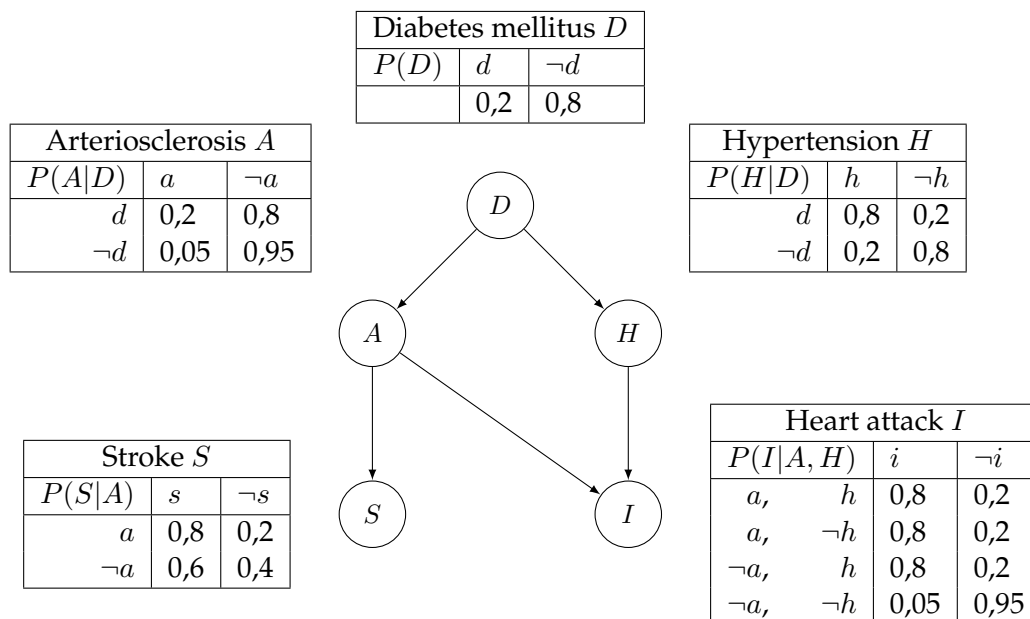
| Diabetes mellitus $D$ | | |
|---|---|---|
| $P(D)$ | $d$ | $\neg d$ |
| | 0,2 | 0,8 |

| Arteriosclerosis $A$ | | |
|---|---|---|
| $P(A\|D)$ | $a$ | $\neg a$ |
| $d$ | 0,2 | 0,8 |
| $\neg d$ | 0,05 | 0,95 |

| Hypertension $H$ | | |
|---|---|---|
| $P(H\|D)$ | $h$ | $\neg h$ |
| $d$ | 0,8 | 0,2 |
| $\neg d$ | 0,2 | 0,8 |

$D$

$A$

$H$

$S$

$I$

| Stroke $S$ | | |
|---|---|---|
| $P(S\|A)$ | $s$ | $\neg s$ |
| $a$ | 0,8 | 0,2 |
| $\neg a$ | 0,6 | 0,4 |

| Heart attack $I$ | | |
|---|---|---|
| $P(I\|A,H)$ | $i$ | $\neg i$ |
| $a$, $h$ | 0,8 | 0,2 |
| $a$, $\neg h$ | 0,8 | 0,2 |
| $\neg a$, $h$ | 0,8 | 0,2 |
| $\neg a$, $\neg h$ | 0,05 | 0,95 |